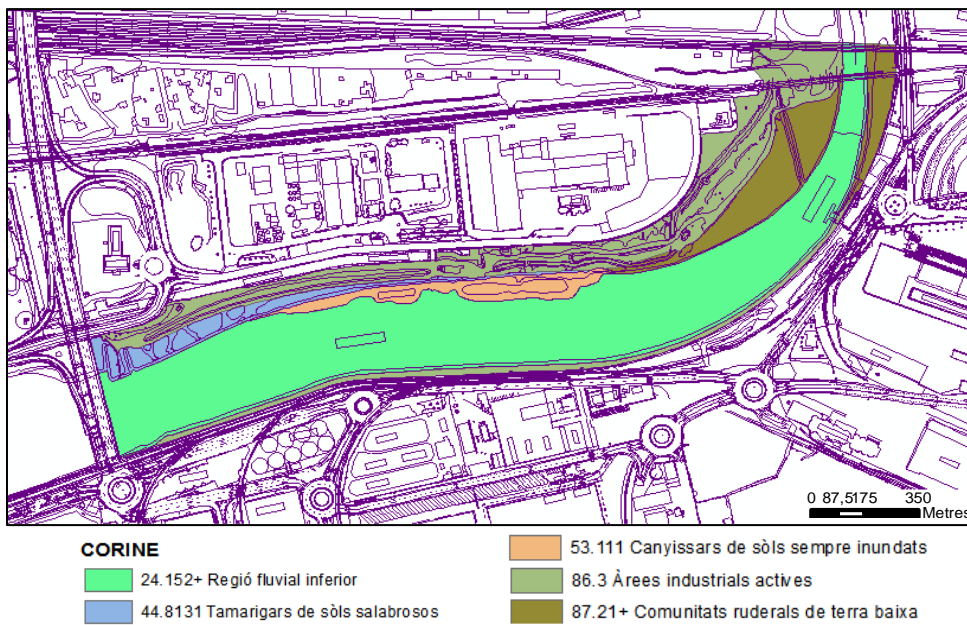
0 87,5175 350
Metres

CORINE
24.152+ Regió fluvial inferior
44.8131 Tamarigars de sòls salabrosos
53.111 Canyissars de sòls sempre inundats
86.3 Àrees industrials actives
87.21+ Comunitats ruderals de terra baixa